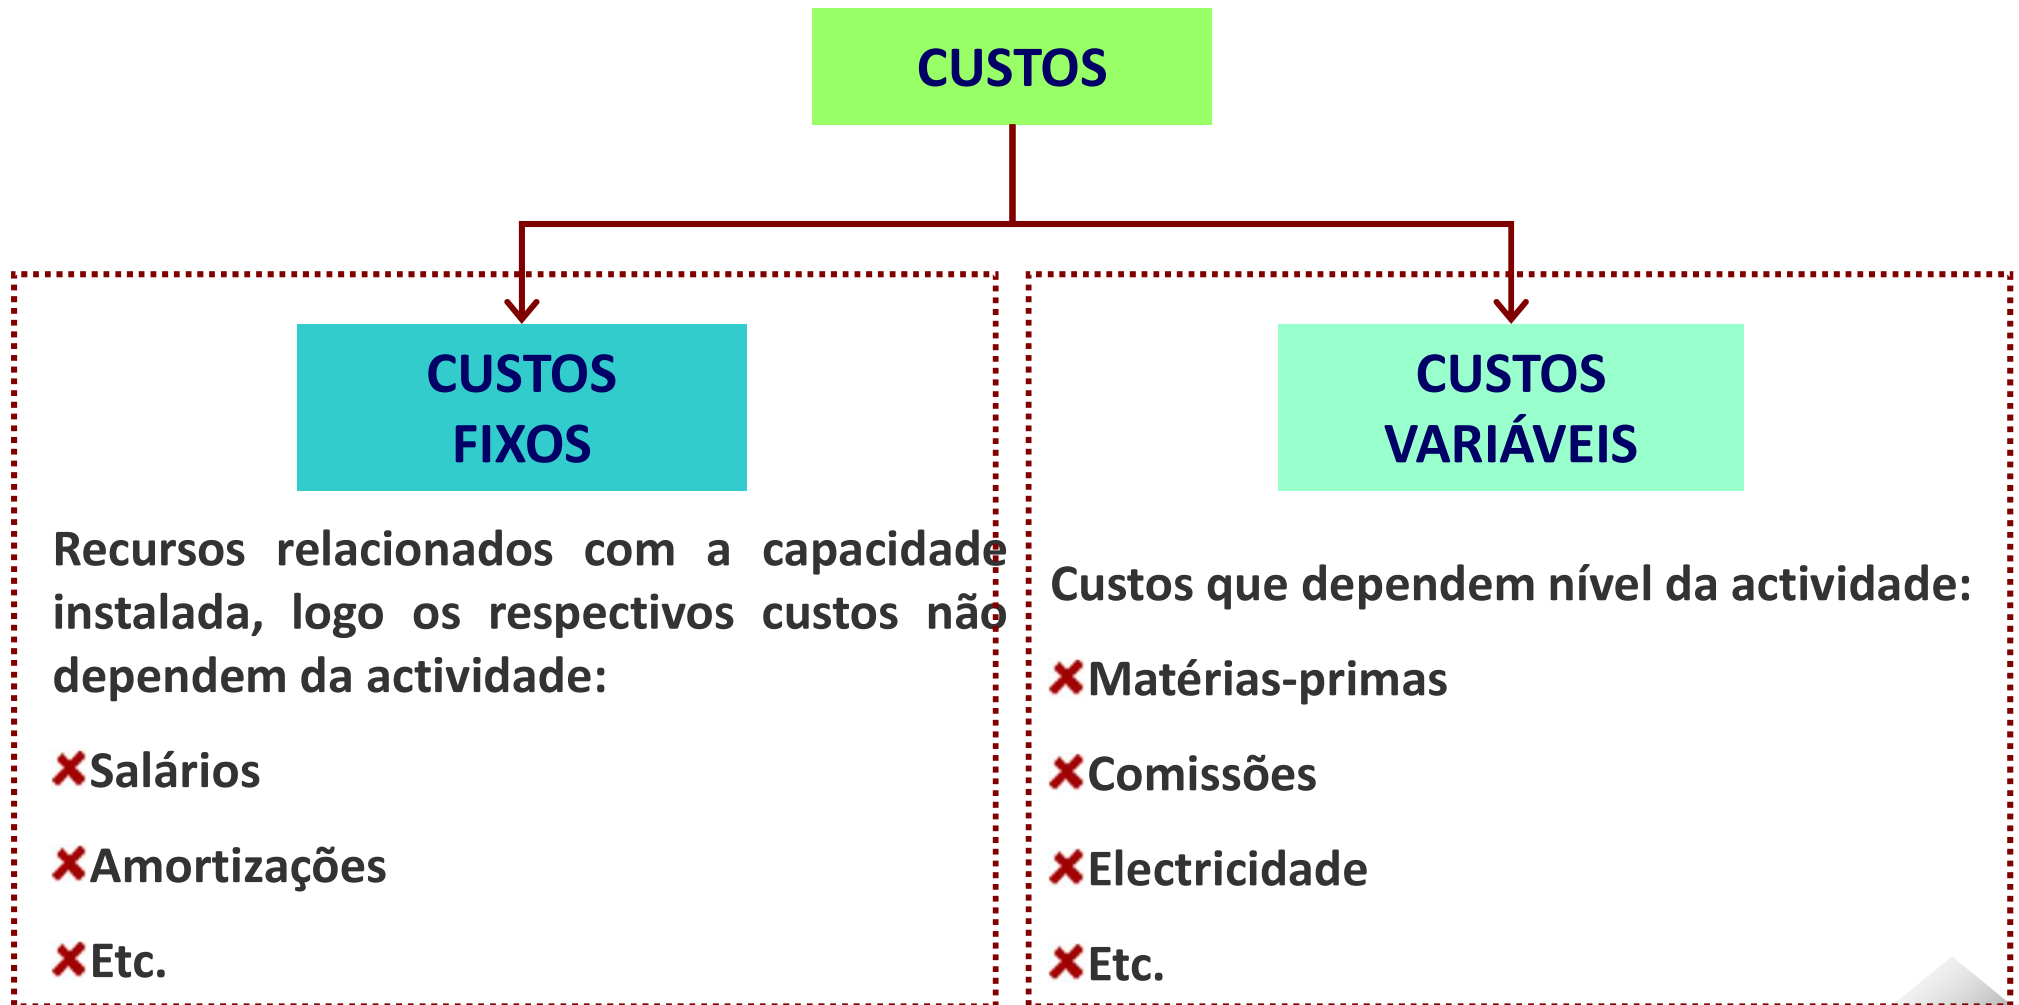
CUSTOS

CUSTOS FIXOS

Recursos relacionados com a capacidade instalada, logo os respectivos custos não dependem da actividade:

Salários

Amortizações

Etc.

CUSTOS VARIÁVEIS

Custos que dependem nível da actividade:

Matérias-primas

Comissões

Electricidade

Etc.